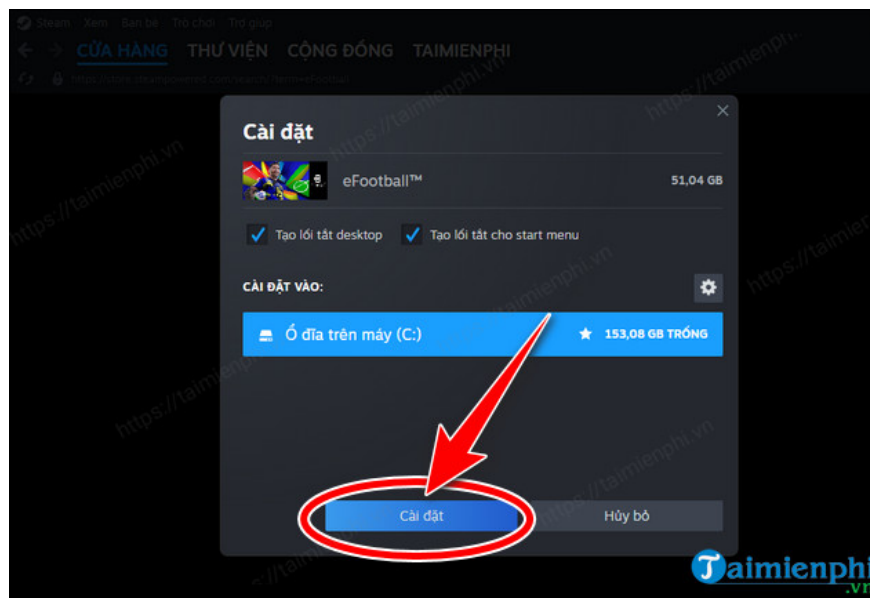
Steam Xem Bạn bè Trò chơi Trợ giúp

CỬA HÀNG THƯ VIỆN CỘNG ĐỒNG TAIMIENPHI

https://store.steampowered.com/search/?term=eFootbal

Cài đặt

eFootball™

51,04 GB

Tạo lối tắt desktop

Tạo lối tắt cho start menu

CÀI ĐẶT VÀO:

Ổ đĩa trên máy (C:)

153,08 GB TRỐNG

Cài đặt

Hủy bỏ

https://taimienphi.vn

Taimienphi.vn